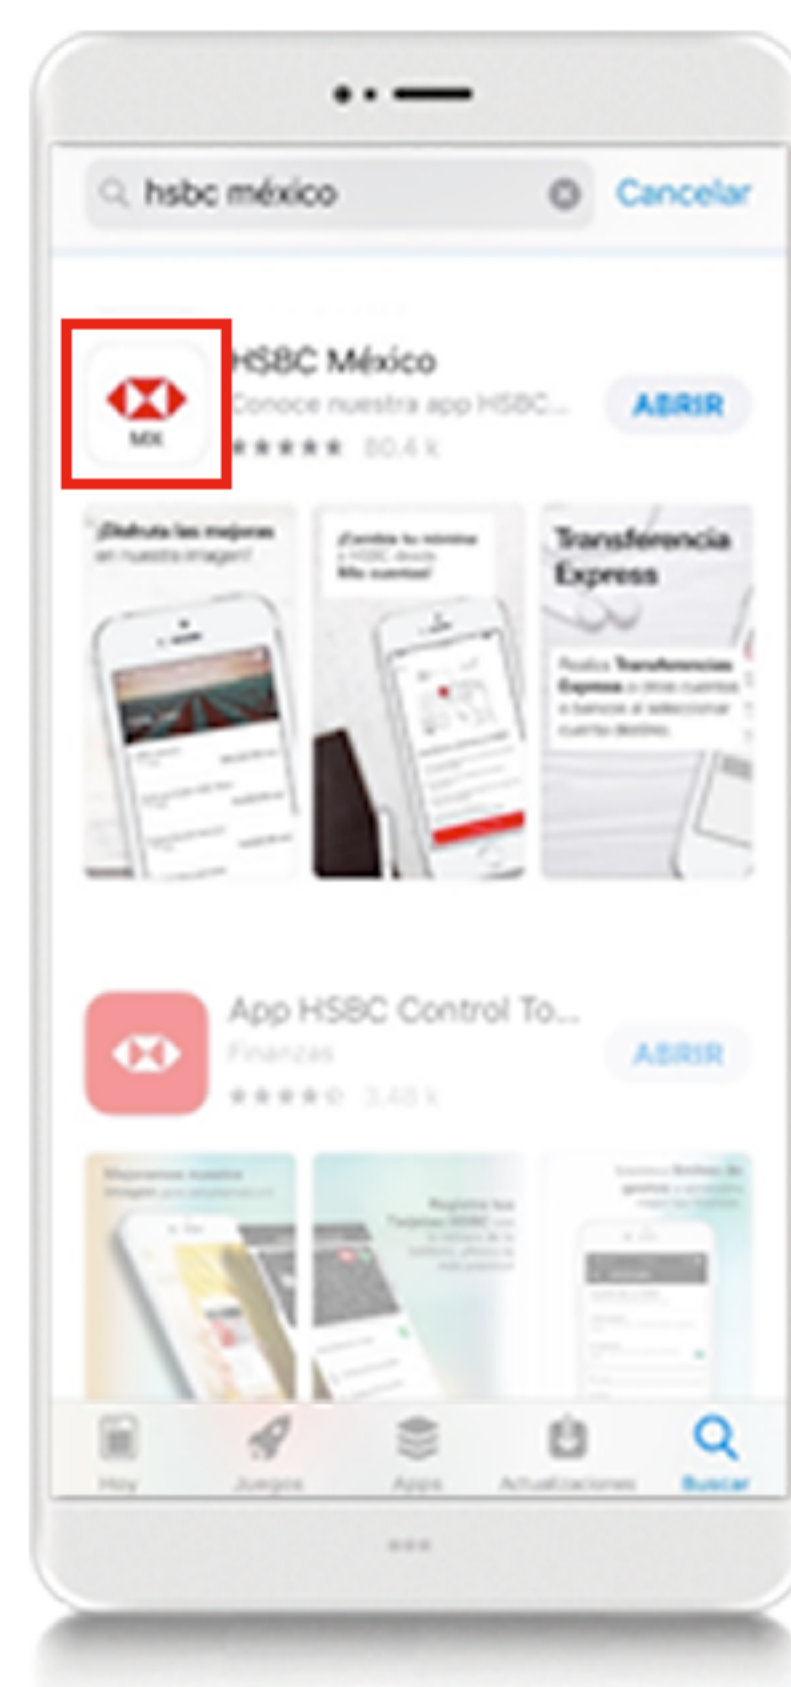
hsbc méxico

Cancelar

MX

HSBC México

Conoce nuestra app HSBC...

★★★★★ 80.4 k

ABRIR

¡Disfruta las mejoras en nuestra imagen!

¡Cambia tu nómina a HSBC desde Mis cuentas!

Transferencia Express

Realiza Transferencias Express a otras cuentas o bancos al seleccionar cuenta destino.

App HSBC Control To...

Finanzas

★★★★☆ 3.48 k

ABRIR

Mejoramos nuestra imagen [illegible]

Registra tus Tarjetas HSBC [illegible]

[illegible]

Hoy

Juegos

Apps

Actualizaciones

Buscar